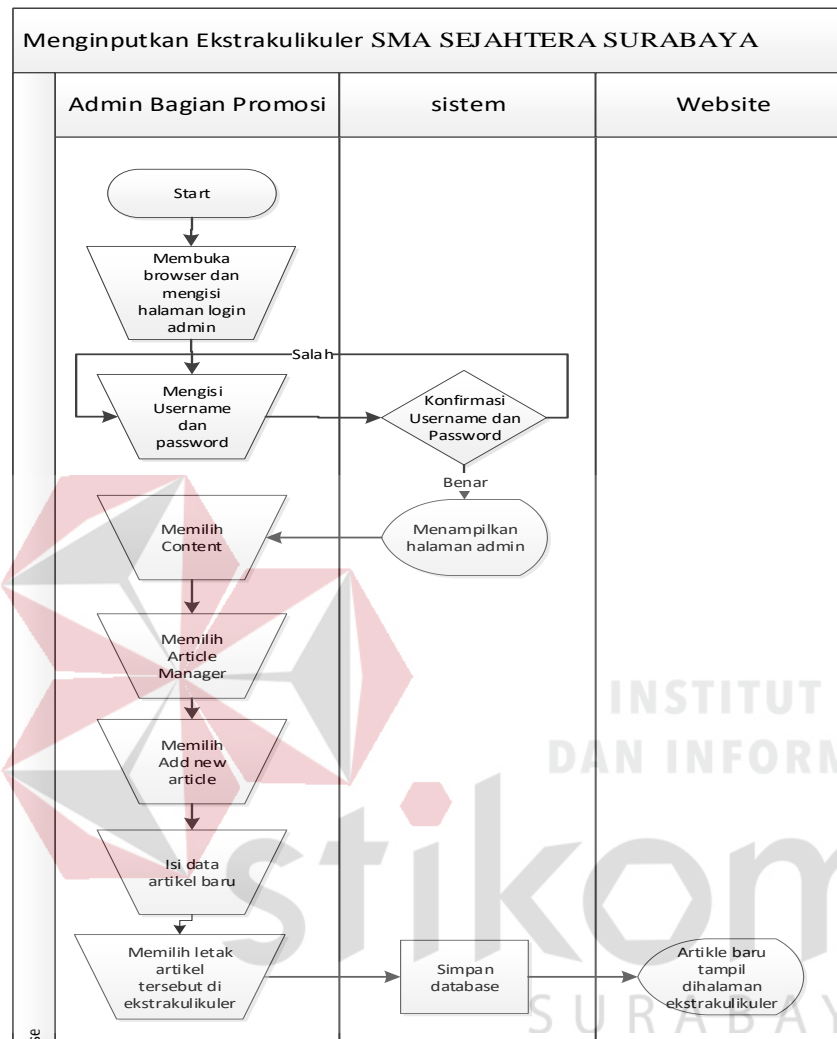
Menginputkan Ekstrakulikuler SMA SEJAHTERA SURABAYA

Admin Bagian Promosi

sistem

Website

Start

Membuka browser dan mengisi halaman login admin

Salah

Mengisi Username dan password

Konfirmasi Username dan Password

Benar

Memilih Content

Menampilkan halaman admin

Memilih Article Manager

Memilih Add new article

Isi data artikel baru

Memilih letak artikel tersebut di ekstrakulikuler

Simpan database

Artikle baru tampil dihalaman ekstrakulikuler

INSTITUT
DAN INFORM

stikom
SURABAYA

se